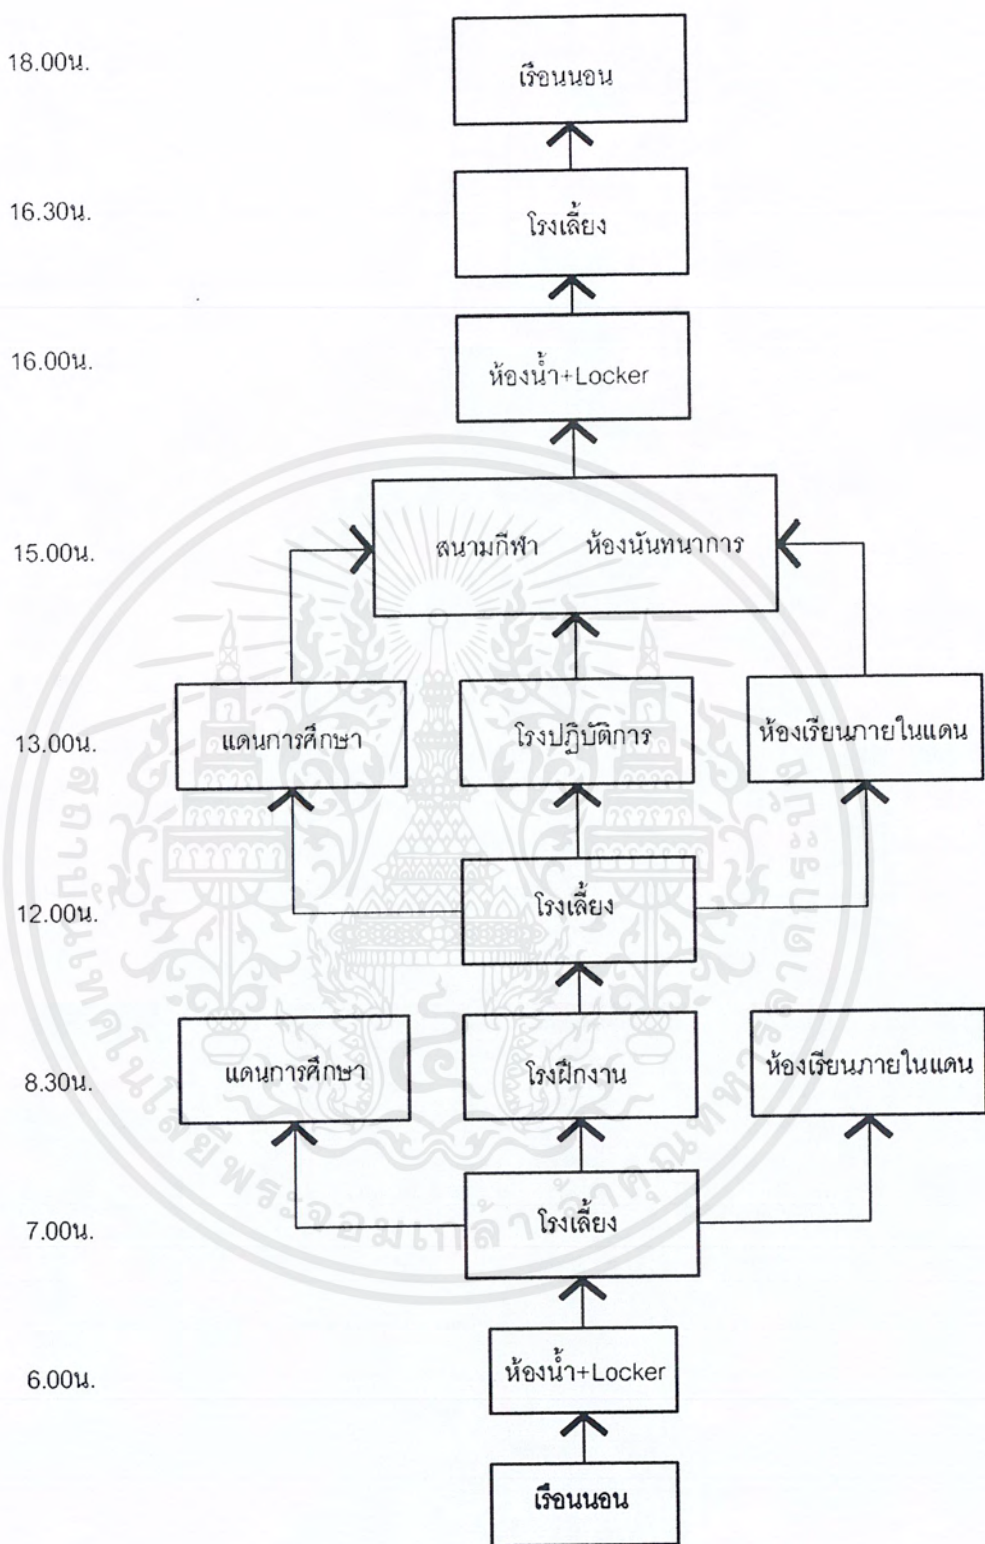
18.00น.

เรือนนอน

16.30น.

โรงเลี้ยง

16.00น.

ห้องน้ำ+Locker

15.00น.

สนามกีฬา ห้องนันทนาการ

13.00น.

แดนการศึกษา

โรงปฏิบัติการ

ห้องเรียนภายในแดน

12.00น.

โรงเลี้ยง

8.30น.

แดนการศึกษา

โรงฝึกงาน

ห้องเรียนภายในแดน

7.00น.

โรงเลี้ยง

6.00น.

ห้องน้ำ+Locker

เรือนนอน